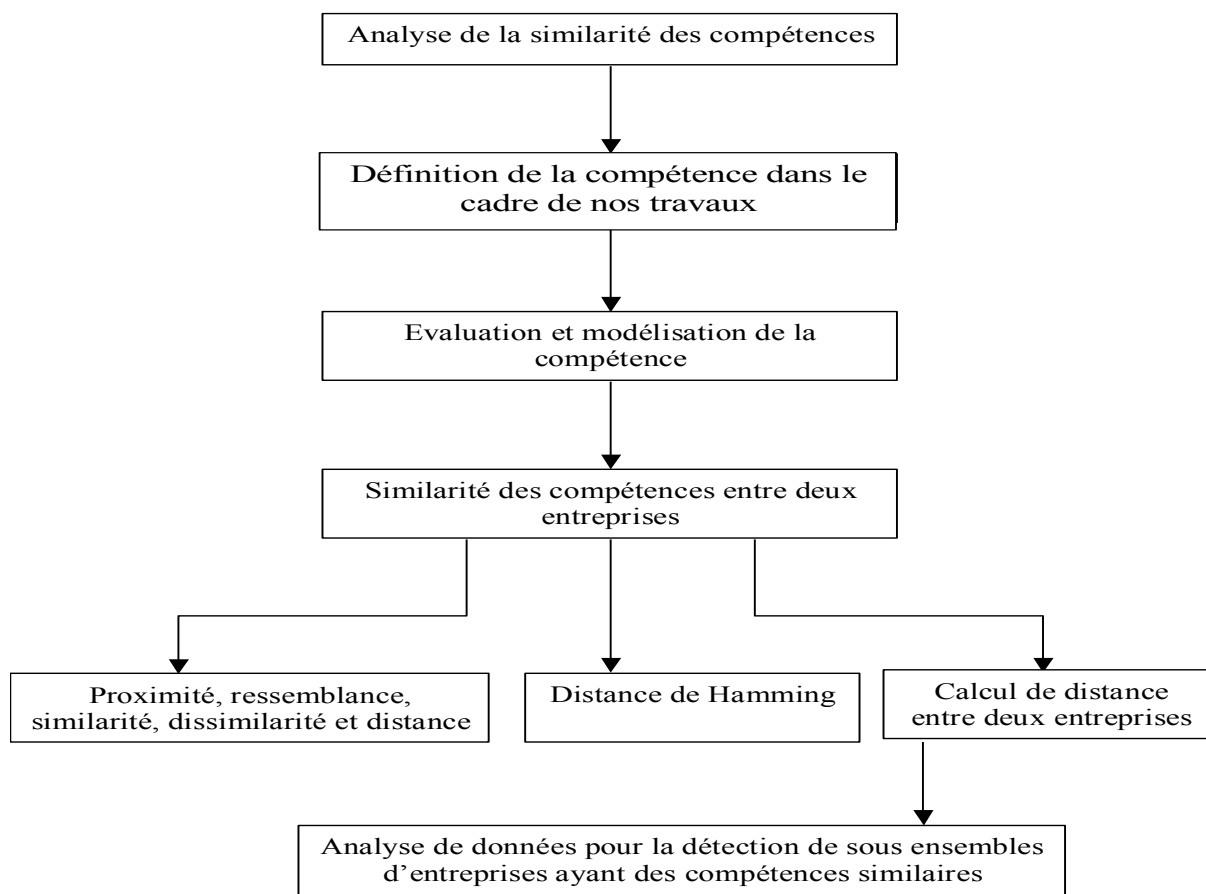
Analyse de la similarité des compétences

Définition de la compétence dans le cadre de nos travaux

Evaluation et modélisation de la compétence

Similarité des compétences entre deux entreprises

Proximité, ressemblance, similarité, dissimilarité et distance

Distance de Hamming

Calcul de distance entre deux entreprises

Analyse de données pour la détection de sous ensembles d'entreprises ayant des compétences similaires